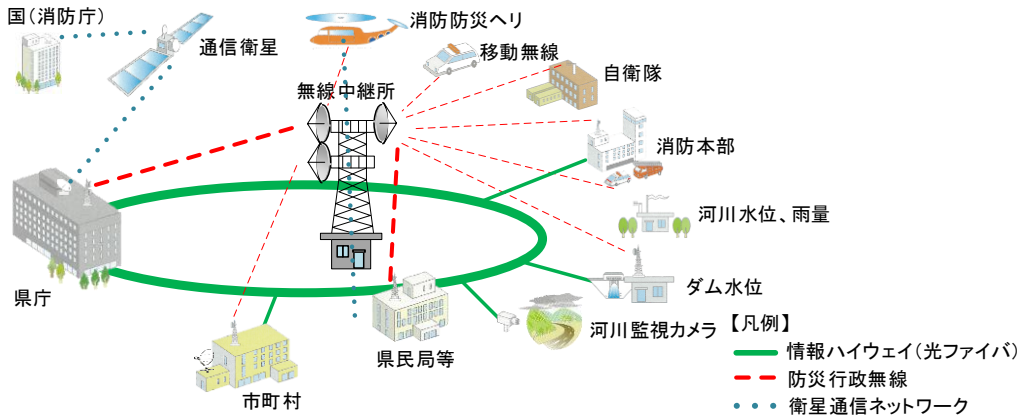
国（消防庁）

通信衛星

消防防災ヘリ

移動無線

自衛隊

無線中継所

消防本部

河川水位、雨量

ダム水位

県庁

河川監視カメラ

県民局等

市町村

【凡例】

情報ハイウェイ（光ファイバ）

防災行政無線

衛星通信ネットワーク